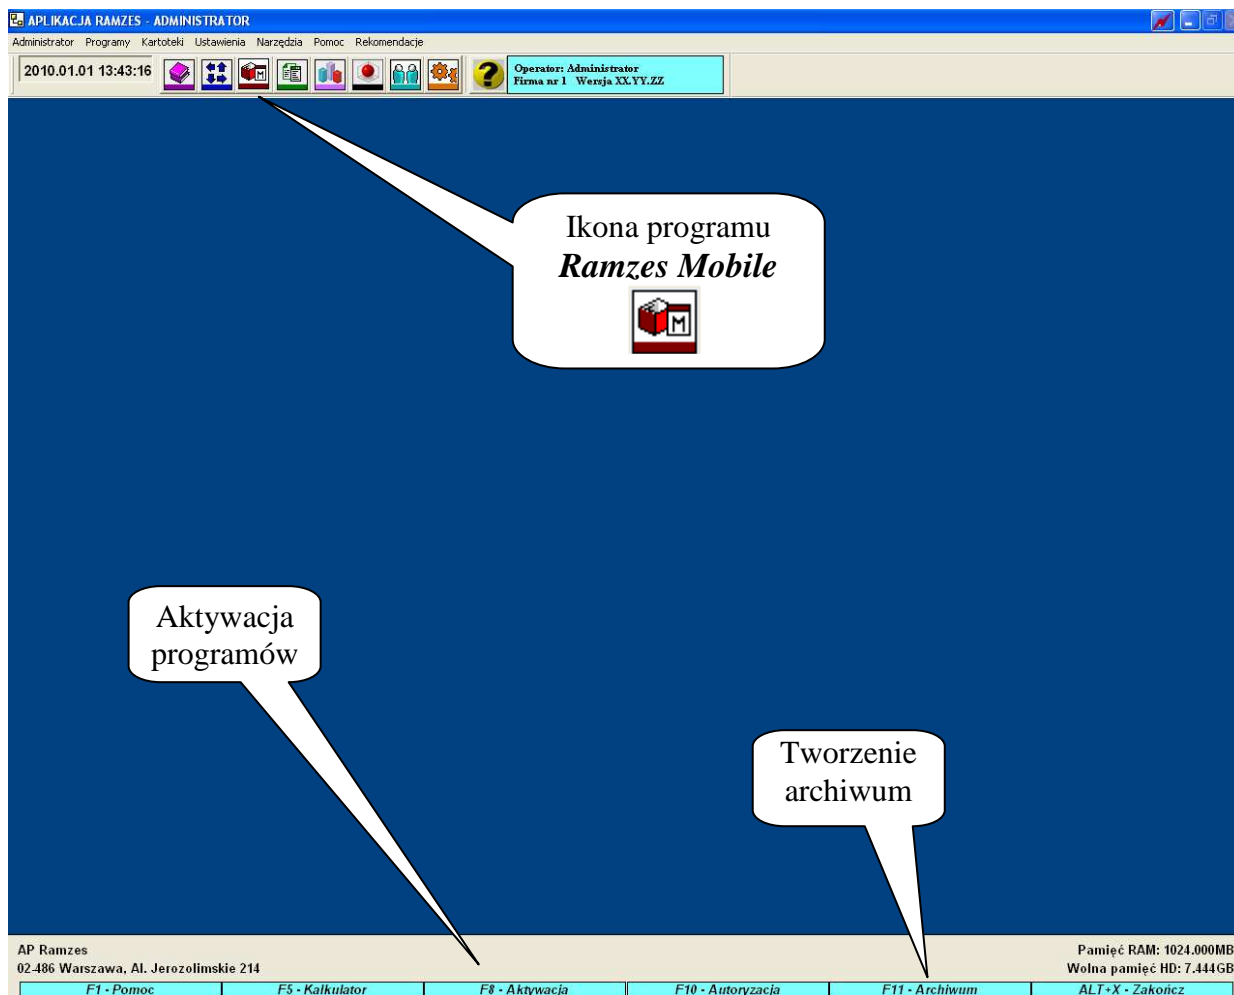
APLIKACJA RAMZES - ADMINISTRATOR

Administrator Programy Kartoteki Ustawienia Narzędzia Pomoc Rekomendacje

2010.01.01 13:43:16

Operator: Administrator
Firma nr 1 Wersja XX.YY.ZZ

Ikona programu
***Ramzes Mobile***

Aktywacja programów

Tworzenie archiwum

AP Ramzes
02-486 Warszawa, Al. Jerozolimskie 214

Pamięć RAM: 1024.000MB
Wolna pamięć HD: 7.444GB

F1 - Pomoc | F5 - Kalkulator | F8 - Aktywacja | F10 - Autoryzacja | F11 - Archiwum | ALT+X - Zakończ